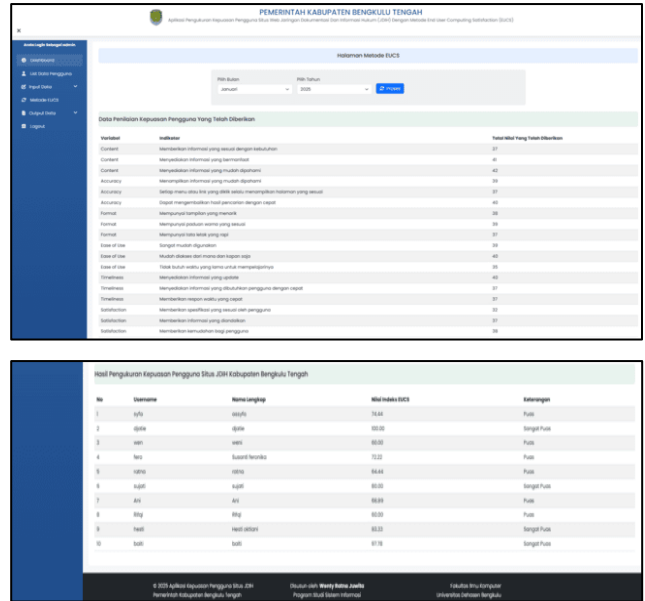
PEMERINTAH KABUPATEN BENGKULU TENGAH

Aplikasi Pengukuran Kepuasan Pengguna Situs Web Jaringan Dokumentasi Dan Informasi Hukum (JDIH) Dengan Metode End User Computing Satisfaction (EUCS)

×

Anda Login Sebagai Admin

Dashboard

List Data Pengguna

Input Data

Metode EUCS

Output Data

Logout

Halaman Metode EUCS

Pilih Bulan
Januari

Pilih Tahun
2025

Proses

Data Penilaian Kepuasan Pengguna Yang Telah Diberikan

| Variabel | Indikator | Total Nilai Yang Telah Diberikan |
|---|---|---|
| Content | Memberikan informasi yang sesuai dengan kebutuhan | 37 |
| Content | Menyediakan informasi yang bermanfaat | 41 |
| Content | Menyediakan informasi yang mudah dipahami | 40 |
| Accuracy | Menampilkan informasi yang mudah dipahami | 39 |
| Accuracy | Setiap menu atau link yang diklik selalu menampilkan halaman yang sesuai | 37 |
| Accuracy | Dapat mengembalikan hasil pencarian dengan cepat | 40 |
| Format | Mempunyai tampilan yang menarik | 38 |
| Format | Mempunyai paduan warna yang sesuai | 39 |
| Format | Mempunyai tata letak yang rapi | 37 |
| Ease of Use | Sangat mudah digunakan | 39 |
| Ease of Use | Mudah diakses dari mana dan kapan saja | 40 |
| Ease of Use | Tidak butuh waktu yang lama untuk mempelajarinya | 35 |
| Timeliness | Menyediakan informasi yang update | 40 |
| Timeliness | Menyediakan informasi yang dibutuhkan pengguna dengan cepat | 37 |
| Timeliness | Memberikan respon waktu yang cepat | 37 |
| Satisfaction | Memberikan spesifikasi yang sesuai oleh pengguna | 32 |
| Satisfaction | Memberikan informasi yang diandalkan | 37 |
| Satisfaction | Memberikan kemudahan bagi pengguna | 39 |

Hasil Pengukuran Kepuasan Pengguna Situs JDIH Kabupaten Bengkulu Tengah

| No | Username | Nama Lengkap | Nilai Indeks EUCS | Keterangan |
|---|---|---|---|---|
| 1 | syifa | sssyifa | 74.44 | Puas |
| 2 | djalla | djalla | 100.00 | Sangat Puas |
| 3 | weni | weni | 90.00 | Puas |
| 4 | fera | Susanti feronika | 72.22 | Puas |
| 5 | ratna | ratna | 64.44 | Puas |
| 6 | supiti | supiti | 80.00 | Sangat Puas |
| 7 | Ani | Ani | 68.89 | Puas |
| 8 | Rifqi | Rifqi | 60.00 | Puas |
| 9 | heidi | Heidi aktari | 82.22 | Sangat Puas |
| 10 | batti | batti | 87.78 | Sangat Puas |

© 2025 Aplikasi Kepuasan Pengguna Situs JDIH Pemerintah Kabupaten Bengkulu Tengah

Dibuat oleh: Wenty Ratna Juwita Program Studi Sistem Informasi

Fakultas Ilmu Komputer Universitas Dehasen Bengkulu